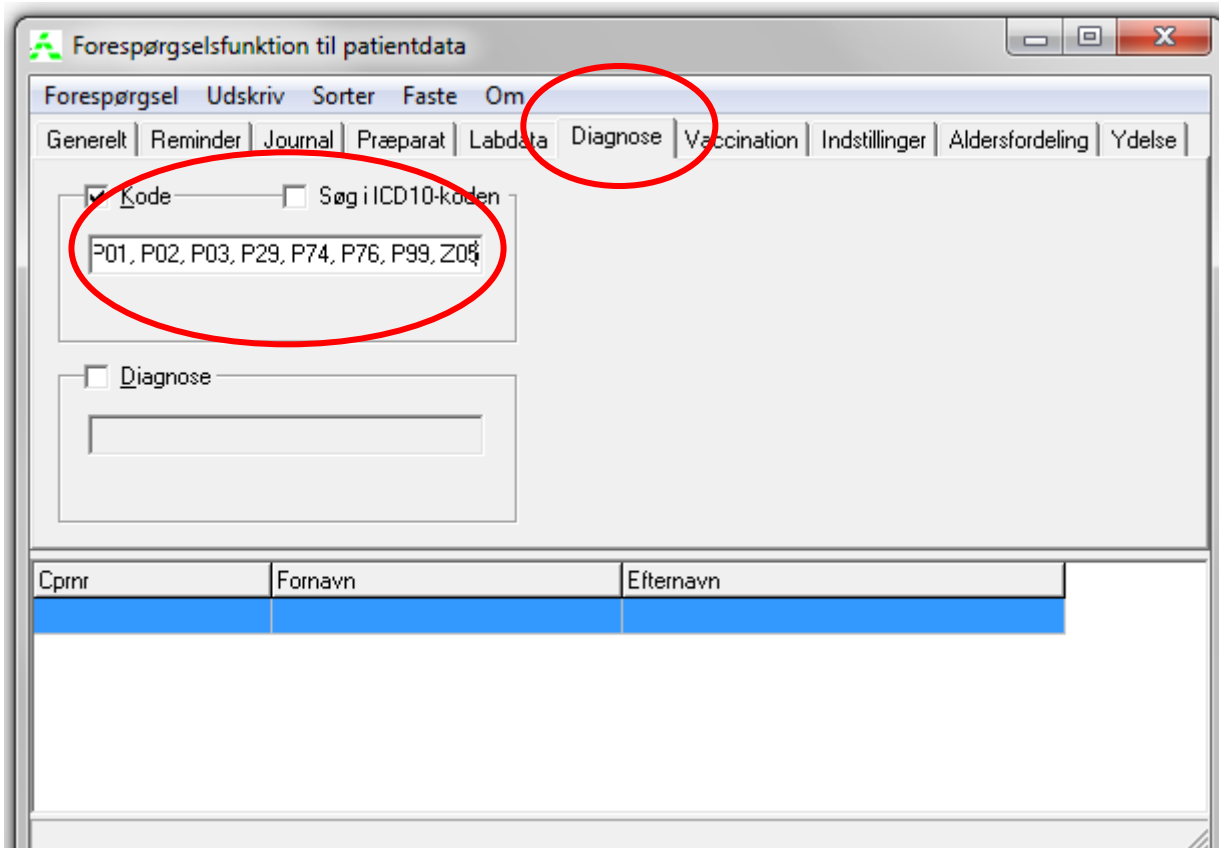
Forespørgselsfunktion til patientdata

Forespørgsel Udskriv Sorter Faste Om

Generelt | Reminder | Journal | Præparat | Labdata | Diagnose | Vaccination | Indstillinger | Aldersfordeling | Ydelse

Kode

Søg i ICD10-koden

P01, P02, P03, P29, P74, P76, P99, Z05

Diagnose

| Cprnr | Fornavn | Efternavn |
|---|---|---|
| | | |